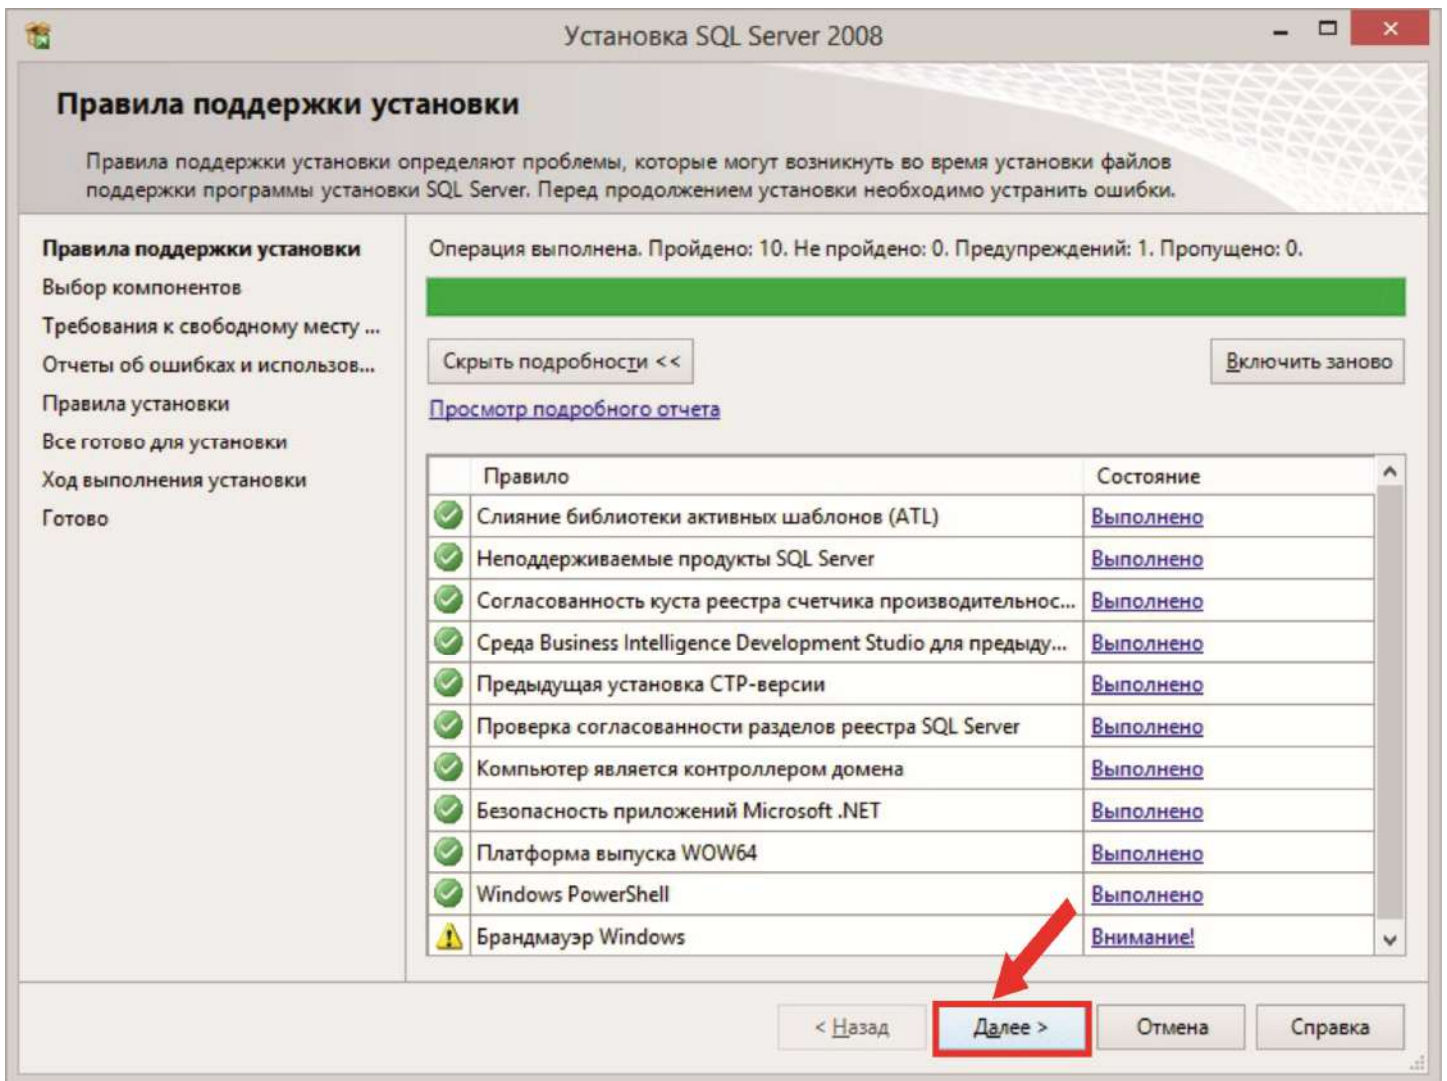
Установка SQL Server 2008

Правила поддержки установки

Правила поддержки установки определяют проблемы, которые могут возникнуть во время установки файлов поддержки программы установки SQL Server. Перед продолжением установки необходимо устранить ошибки.

Правила поддержки установки
Выбор компонентов
Требования к свободному месту ...
Отчеты об ошибках и использов...
Правила установки
Все готово для установки
Ход выполнения установки
Готово

Операция выполнена. Пройдено: 10. Не пройдено: 0. Предупреждений: 1. Пропущено: 0.

Скрыть подробности <<

Включить заново

Просмотр подробного отчета

| | Правило | Состояние |
|---|---|---|
| | Слияние библиотеки активных шаблонов (ATL) | Выполнено |
| | Неподдерживаемые продукты SQL Server | Выполнено |
| | Согласованность куста реестра счетчика производительнос... | Выполнено |
| | Среда Business Intelligence Development Studio для предыду... | Выполнено |
| | Предыдущая установка CTP-версии | Выполнено |
| | Проверка согласованности разделов реестра SQL Server | Выполнено |
| | Компьютер является контроллером домена | Выполнено |
| | Безопасность приложений Microsoft .NET | Выполнено |
| | Платформа выпуска WOW64 | Выполнено |
| | Windows PowerShell | Выполнено |
| | Брандмауэр Windows | Внимание! |

< Назад
Далее >
Отмена
Справка